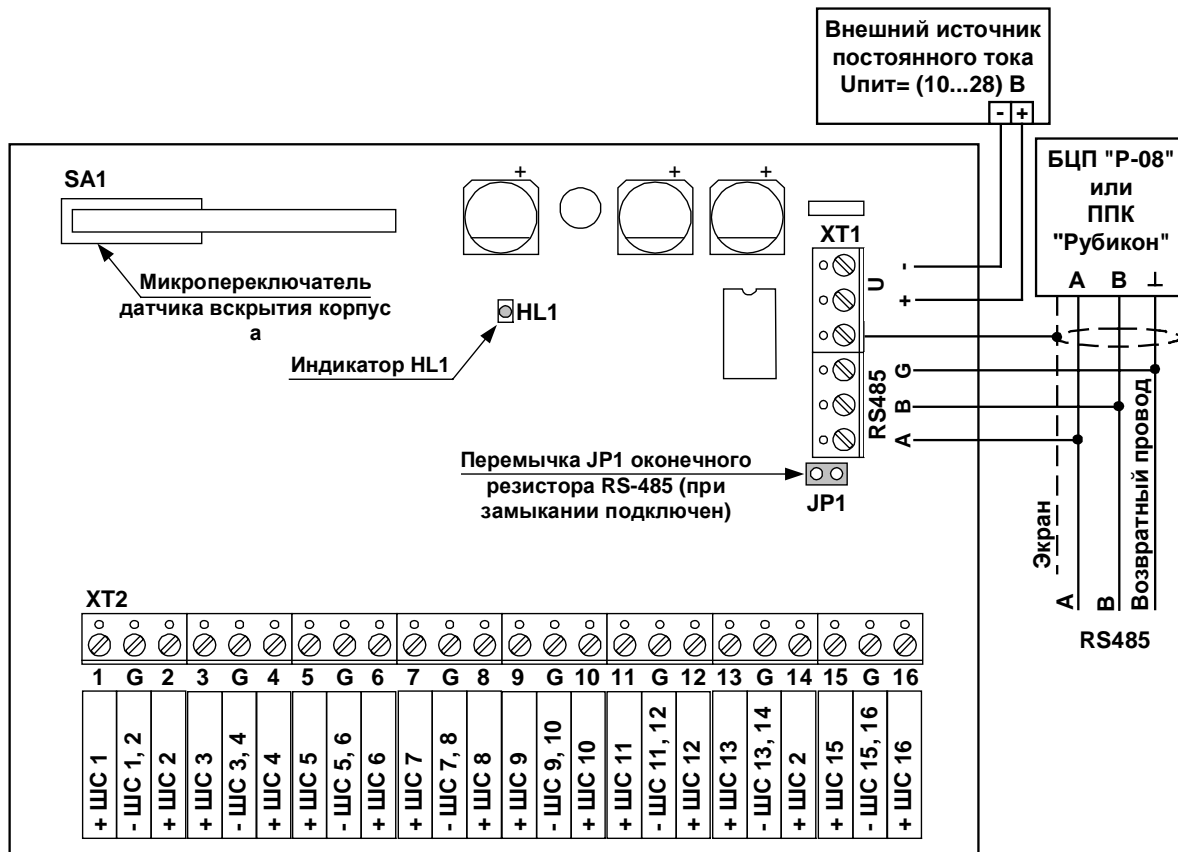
Внешний источник постоянного тока Uпит= (10...28) В

- +

SA1

+ + +

XT1

БЦП "Р-08" или ППК "Рубикон"

A B ⊥

Микропереключатель датчика вскрытия корпус а

HL1

Индикатор HL1

U - +

RS485 G B A

Перемычка JP1 оконечного резистора RS-485 (при замыкании подключен)

JP1

Экран

Возвратный провод

A B

RS485

XT2

| 1 | G | 2 | 3 | G | 4 | 5 | G | 6 | 7 | G | 8 | 9 | G | 10 | 11 | G | 12 | 13 | G | 14 | 15 | G | 16 |
|---|---|---|---|---|---|---|---|---|---|---|---|---|---|---|---|---|---|---|---|---|---|---|---|
| + ШС 1 | - ШС 1, 2 | + ШС 2 | + ШС 3 | - ШС 3, 4 | + ШС 4 | + ШС 5 | - ШС 5, 6 | + ШС 6 | + ШС 7 | - ШС 7, 8 | + ШС 8 | + ШС 9 | - ШС 9, 10 | + ШС 10 | + ШС 11 | - ШС 11, 12 | + ШС 12 | + ШС 13 | - ШС 13, 14 | + ШС 2 | + ШС 15 | - ШС 15, 16 | + ШС 16 |